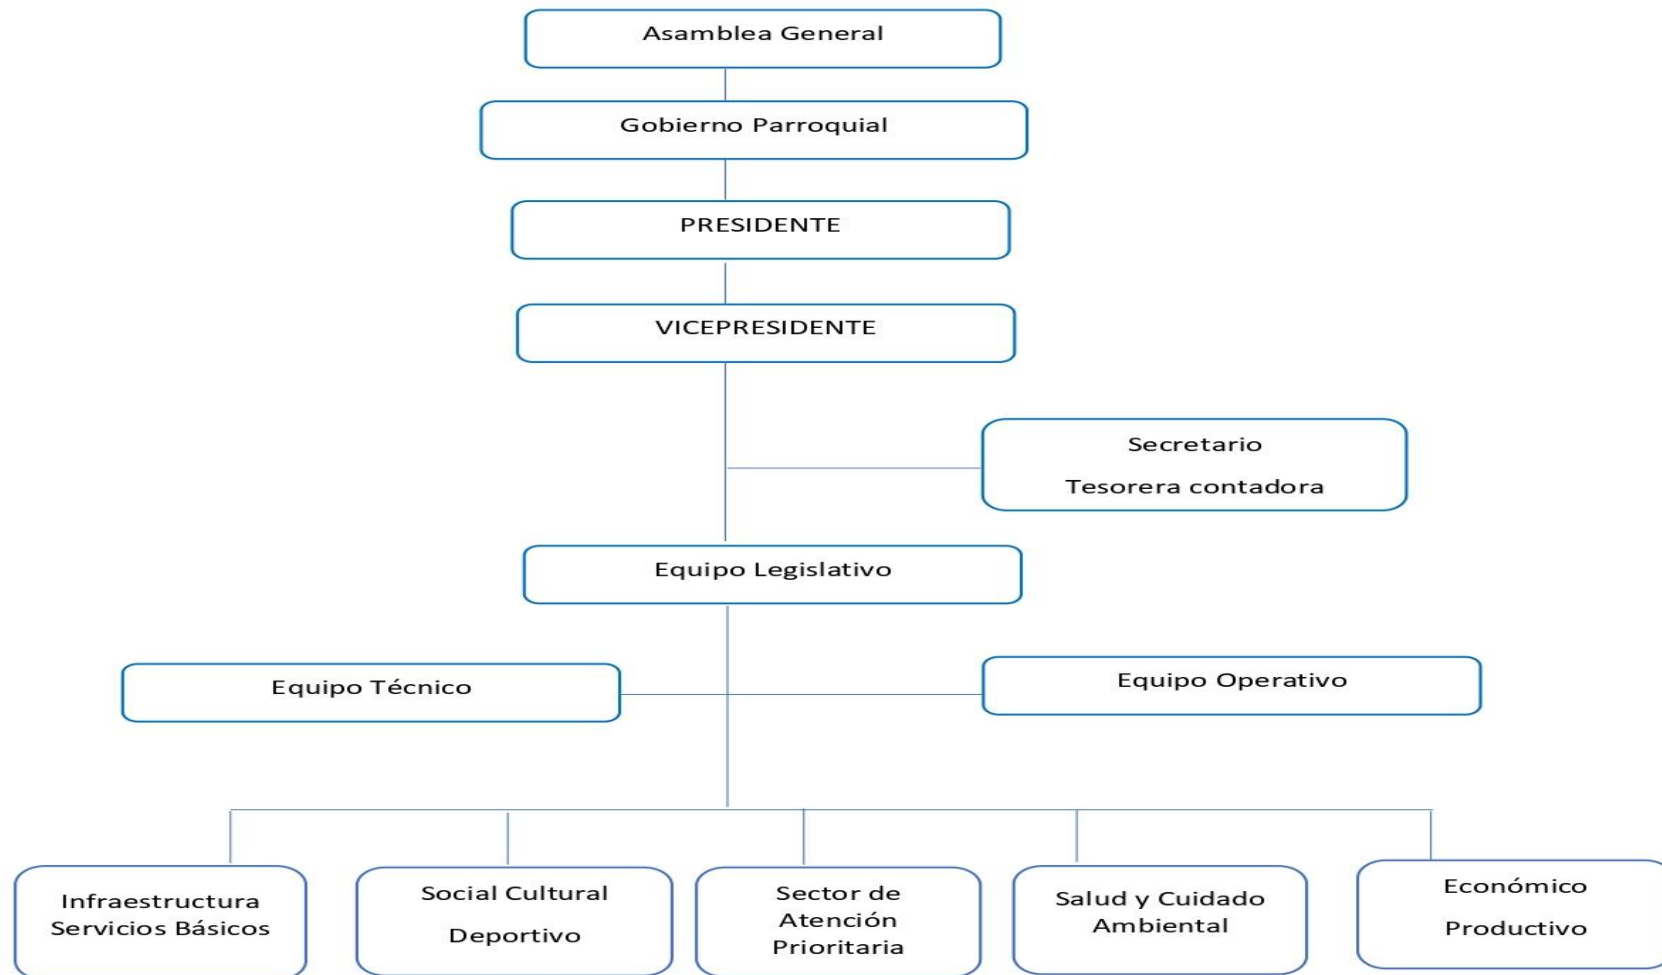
Asamblea General

Gobierno Parroquial

PRESIDENTE

VICEPRESIDENTE

Secretario

Tesorera contadora

Equipo Legislativo

Equipo Técnico

Equipo Operativo

Infraestructura Servicios Básicos

Social Cultural

Deportivo

Sector de Atención Prioritaria

Salud y Cuidado Ambiental

Económico

Productivo